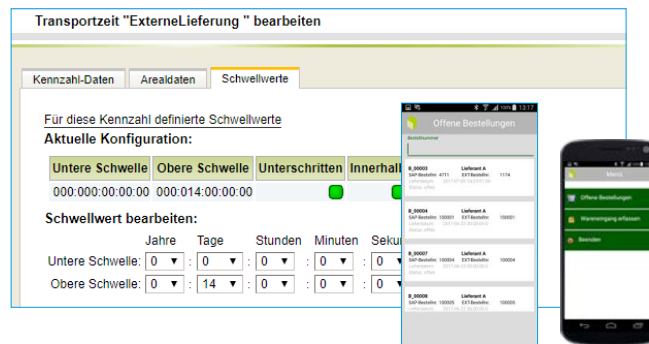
Transportzeit "ExterneLieferung " bearbeiten

Kennzahl-Daten | Arealdaten | Schwellwerte

Für diese Kennzahl definierte Schwellwerte

Aktuelle Konfiguration:

| Untere Schwelle | Obere Schwelle | Unterschritten | Innerhalb |
|---|---|---|---|
| 000:000:00:00:00 | 000:014:00:00:00 | | |

Schwellwert bearbeiten:

| | Jahre | Tage | Stunden | Minuten | Seku |
|---|---|---|---|---|---|
| Untere Schwelle: | 0 | 0 | 0 | 0 | 0 |
| Obere Schwelle: | 0 | 14 | 0 | 0 | 0 |

100% 13:17

Offene Bestellungen

Bestellnummer

B_00003 Lieferant A
SAP Bestellnr. 4711 EXT-Bestellnr. 1174
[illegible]

B_00004 Lieferant A
SAP Bestellnr. 100001 EXT-Bestellnr. 100001
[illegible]

B_00007 Lieferant A
SAP Bestellnr. 100004 EXT-Bestellnr. 100004
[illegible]

B_00008 Lieferant A
SAP Bestellnr. 100005 EXT-Bestellnr. 100005
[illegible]

Menü

Offene Bestellungen

Wareneingang erfassen

Beenden